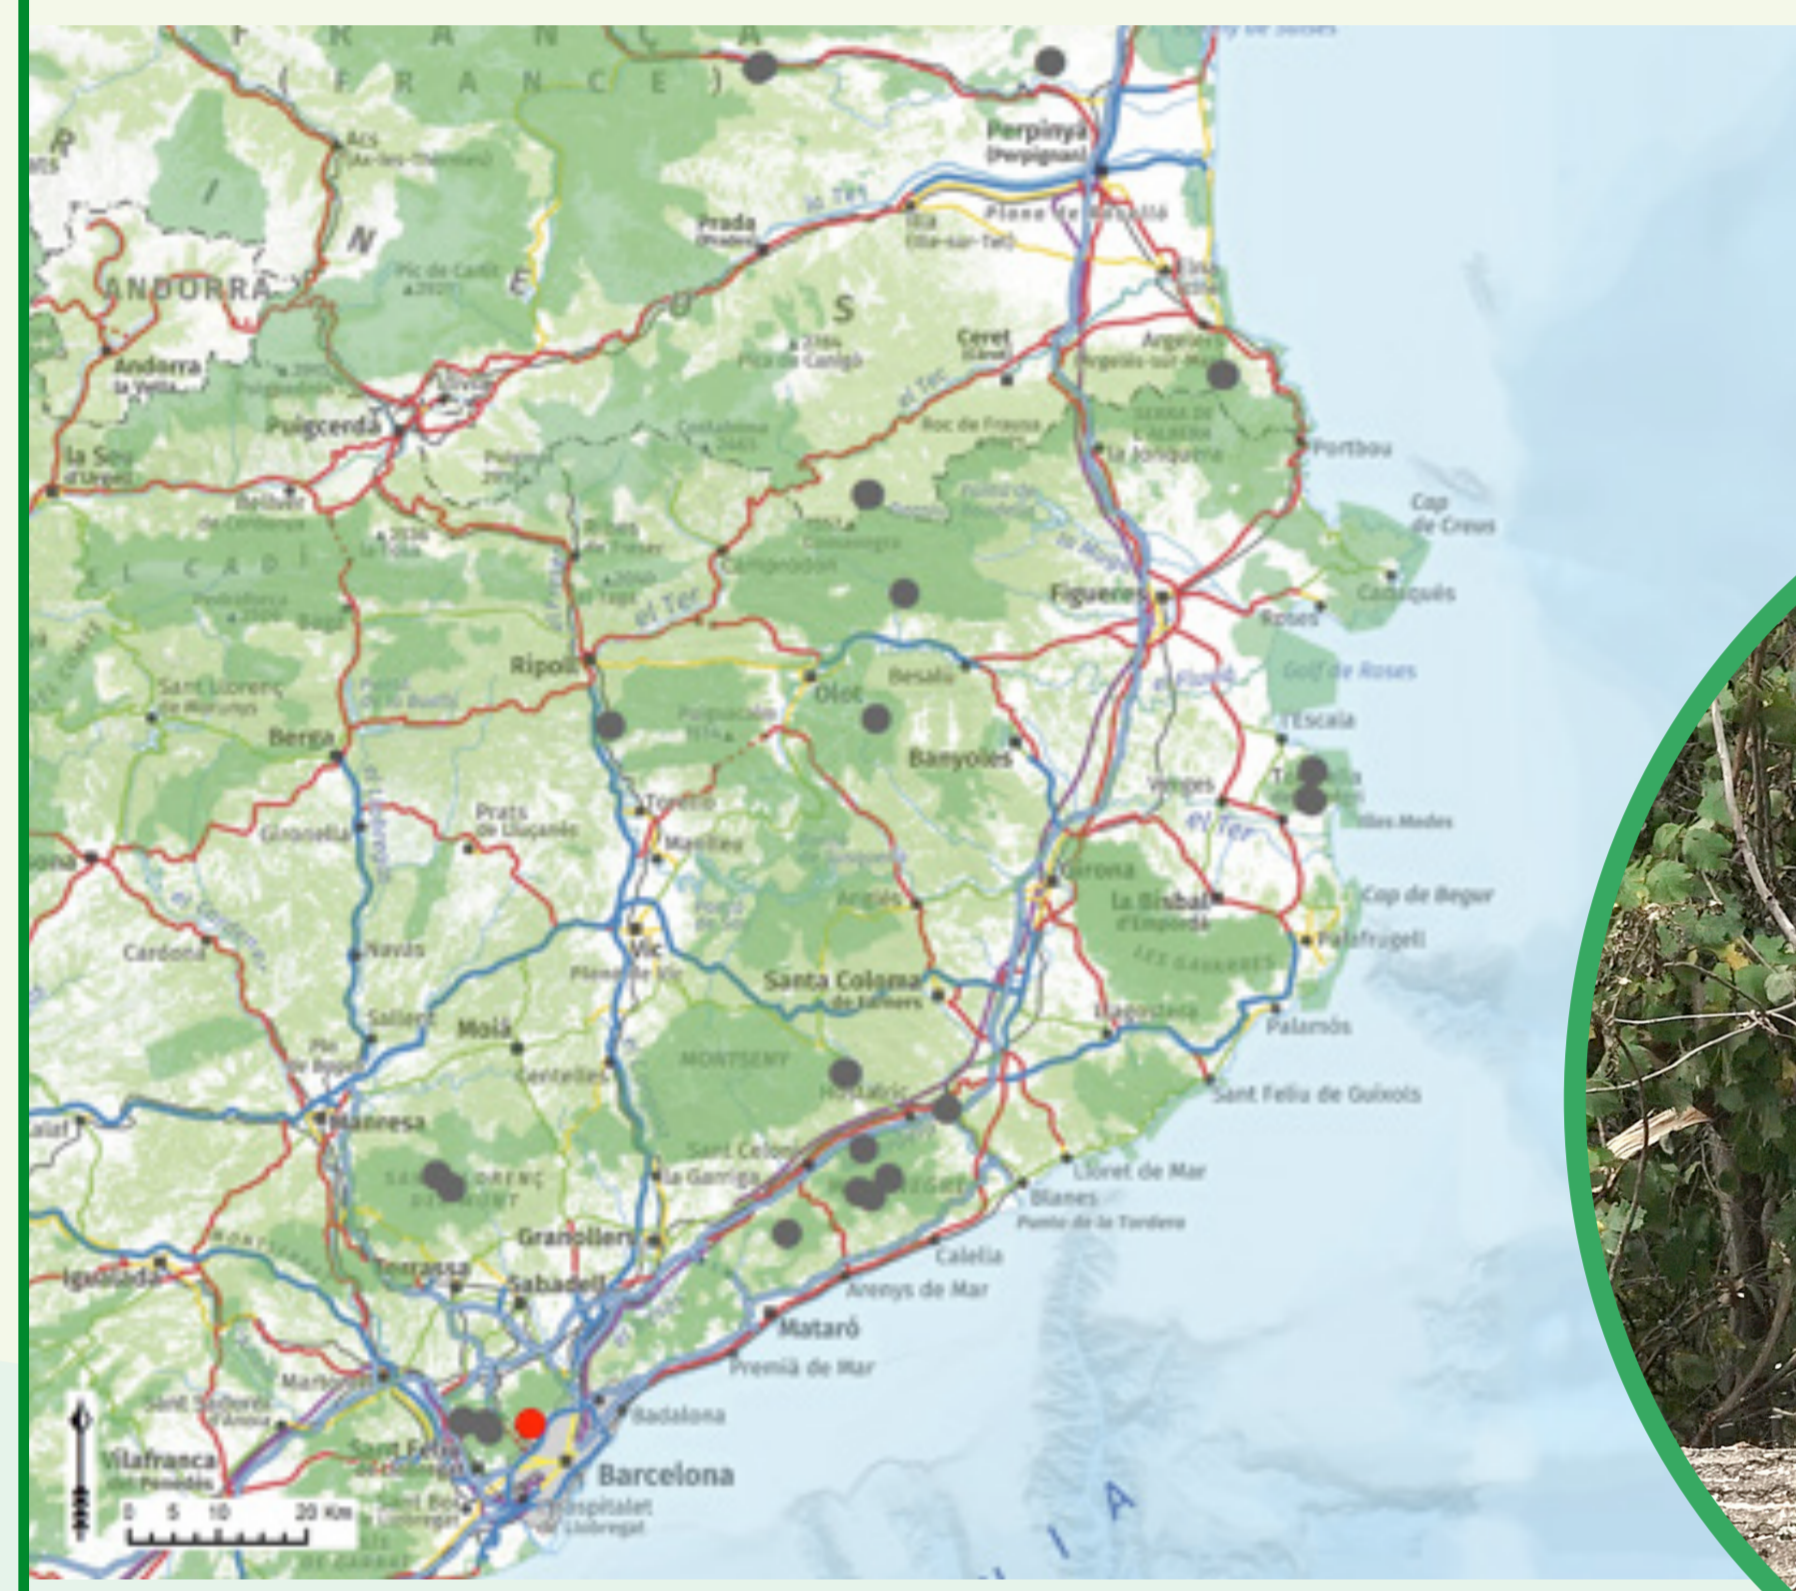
F R A N Ç A
( F R A N C E )
Perpinyà
(Perpignan)
Prada
(Prades)
Ille
(Ille-sur-Têt)
Plana de Rosselló
la Tet
Ax
(Ax-les-Thermes)
ANDORRA
Andorra la Vella
P I R I N E U S
Pic de Carlit
2921
Ceret
(Céret)
Argelers
(Argelès-sur-Mer)
Elna
Pic de Canigó
2784
Puigcerdà
la Seu d'Urgell
Bellver de Cerdanya
Portbou
la Jonquera
SERRA DE L'ALBERA
Roc de Frausa
Cap de Creus
Cadaqués
Roses
Golf de Roses
Figueres
Camprodon
Ripoll
el Ter
Olot
Besalú
Banyoles
L'Escala
Verges
Illes Medes
el Ter
Girona
La Bisbal d'Empordà
Cap de Begur
Palafrugell
LES GAVARRES
Palamós
Sant Feliu de Guíxols
Lloret de Mar
Blanes
Punta de la Tordera
Calella
Arenys de Mar
Mataró
Premià de Mar
Badalona
Barcelona
l'Hospitalet de Llobregat
Sant Boi de Llobregat
Sant Feliu de Llobregat
Vilafranca del Penedès
Sant Sadurní d'Anoia
Martorell
Igualada
Terrassa
Sabadell
Granollers
La Garriga
Sant Celoni
Hostalric
MONTSENY
Santa Coloma de Farners
Anglès
Vic
Plana de Vic
Manlleu
Torelló
Berga
Prats de Lluçanès
Gironella
Navàs
Cardona
Sallent
Moià
Centelles
Manresa
SANT LLORENÇ DEL MUNT
Sant Llorenç de Morunys
EL CADÍ
Pedraforca
Bagà
el Llobregat
Puigmal
Cadí
0 5 10 20 Km